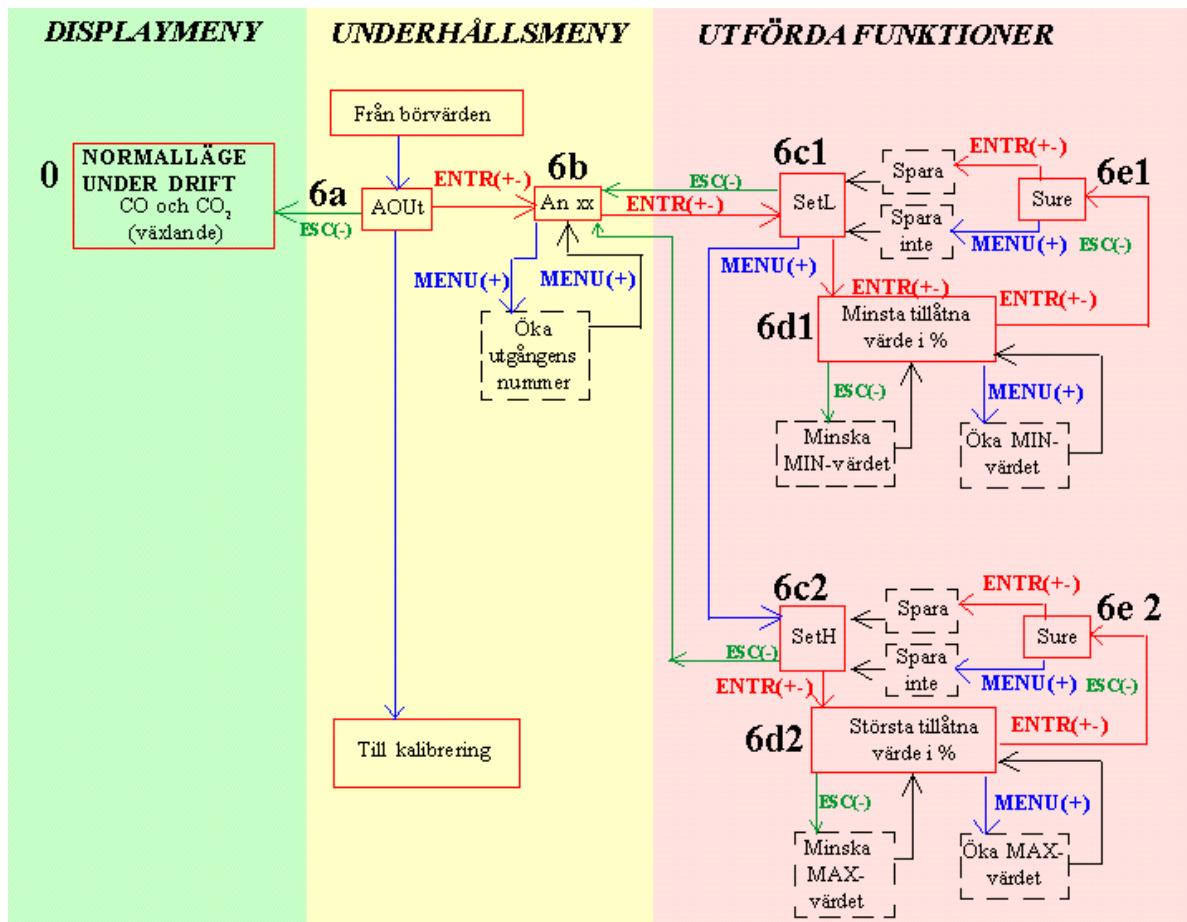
DISPLAYMENY

UNDERHÅLLSMENY

UTFÖRDA FUNKTIONER

0

NORMALLÄGE UNDER DRIFT
CO och $CO_2$ (växlande)

6a

ESC(-)

Från börvärden

AOUt

ENTR(+-)

6b

An xx

MENU(+)

MENU(+)

Öka utgångens nummer

Till kalibrering

ESC(-)

ENTR(+-)

6c1

SetL

Spara

Spara inte

ENTR(+-)

6e1

Sure

MENU(+)

ESC(-)

MENU(+)

ENTR(+-)

ENTR(+-)

6d1

Minsta tillåtna värde i %

ESC(-)

MENU(+)

Minska MIN-värdet

Öka MIN-värdet

6c2

SetH

Spara

Spara inte

ENTR(+-)

6e 2

Sure

ESC(-)

MENU(+)

ESC(-)

ENTR(+-)

ENTR(+-)

6d2

Största tillåtna värde i %

ESC(-)

MENU(+)

Minska MAX-värdet

Öka MAX-värdet